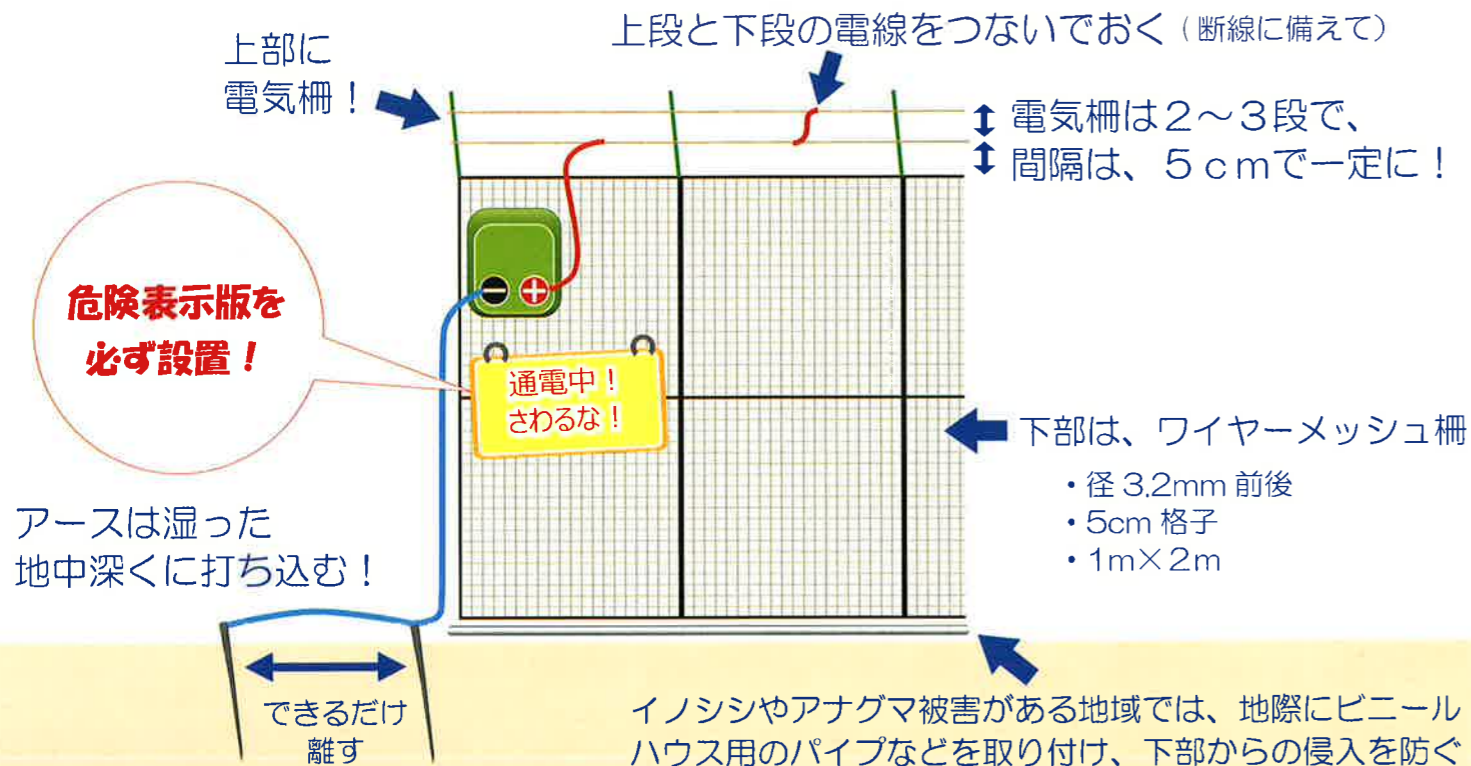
上部に
電気柵！

上段と下段の電線をつないでおく（断線に備えて）

電気柵は２～３段で、
間隔は、５ｃｍで一定に！

危険表示版を
必ず設置！

通電中！
さわるな！

下部は、ワイヤーメッシュ柵

・径 3.2mm 前後
・5cm 格子
・1m×2m

アースは湿った
地中深くに打ち込む！

できるだけ
離す

イノシシやアナグマ被害がある地域では、地際にビニール
ハウス用のパイプなどを取り付け、下部からの侵入を防ぐ